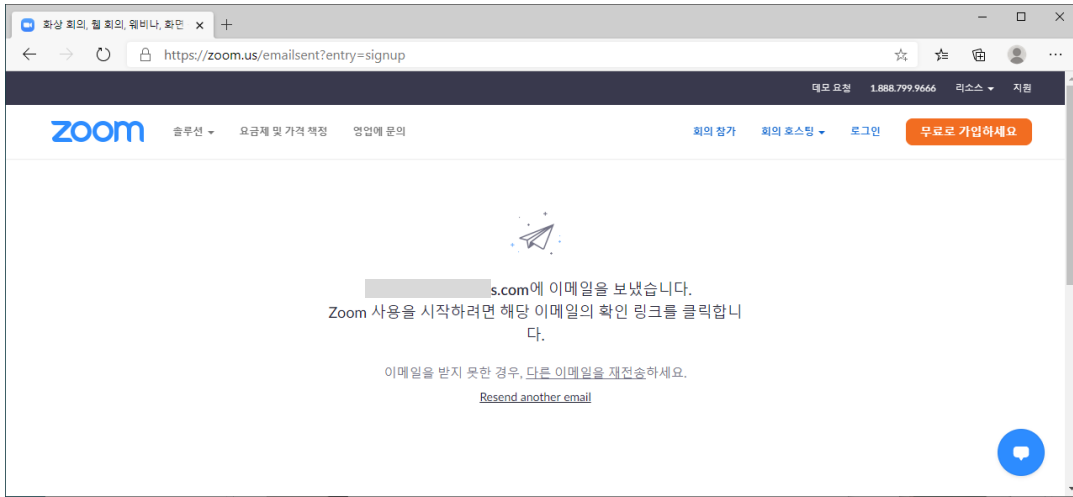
화상 회의, 웹 회의, 웨비나, 화면

https://zoom.us/emailsent?entry=signup

데모 요청 1.888.799.9666 리소스 지원

zoom 솔루션 요금제 및 가격 책정 영업에 문의 회의 참가 회의 호스팅 로그인 무료로 가입하세요

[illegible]s.com에 이메일을 보냈습니다.
Zoom 사용을 시작하려면 해당 이메일의 확인 링크를 클릭합니다.

이메일을 받지 못한 경우, 다른 이메일을 재전송하세요.
Resend another email